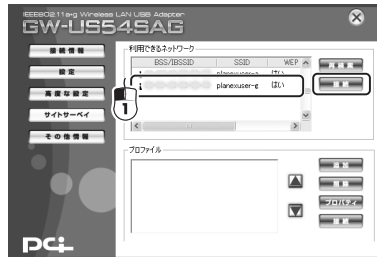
IEEE802.11a-g Wireless LAN USB Adapter
GW-US54SAG

接続情報
設定
高度な設定
サイトサーベイ
その他情報

利用できるネットワーク
| BSS/IBSSID | SSID | WEP |
|---|---|---|
| | planexuser-g | はい |
| | planexuser-g | はい |

再検索
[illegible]

1

プロファイル
追加
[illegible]
プロパティ
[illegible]

PCi